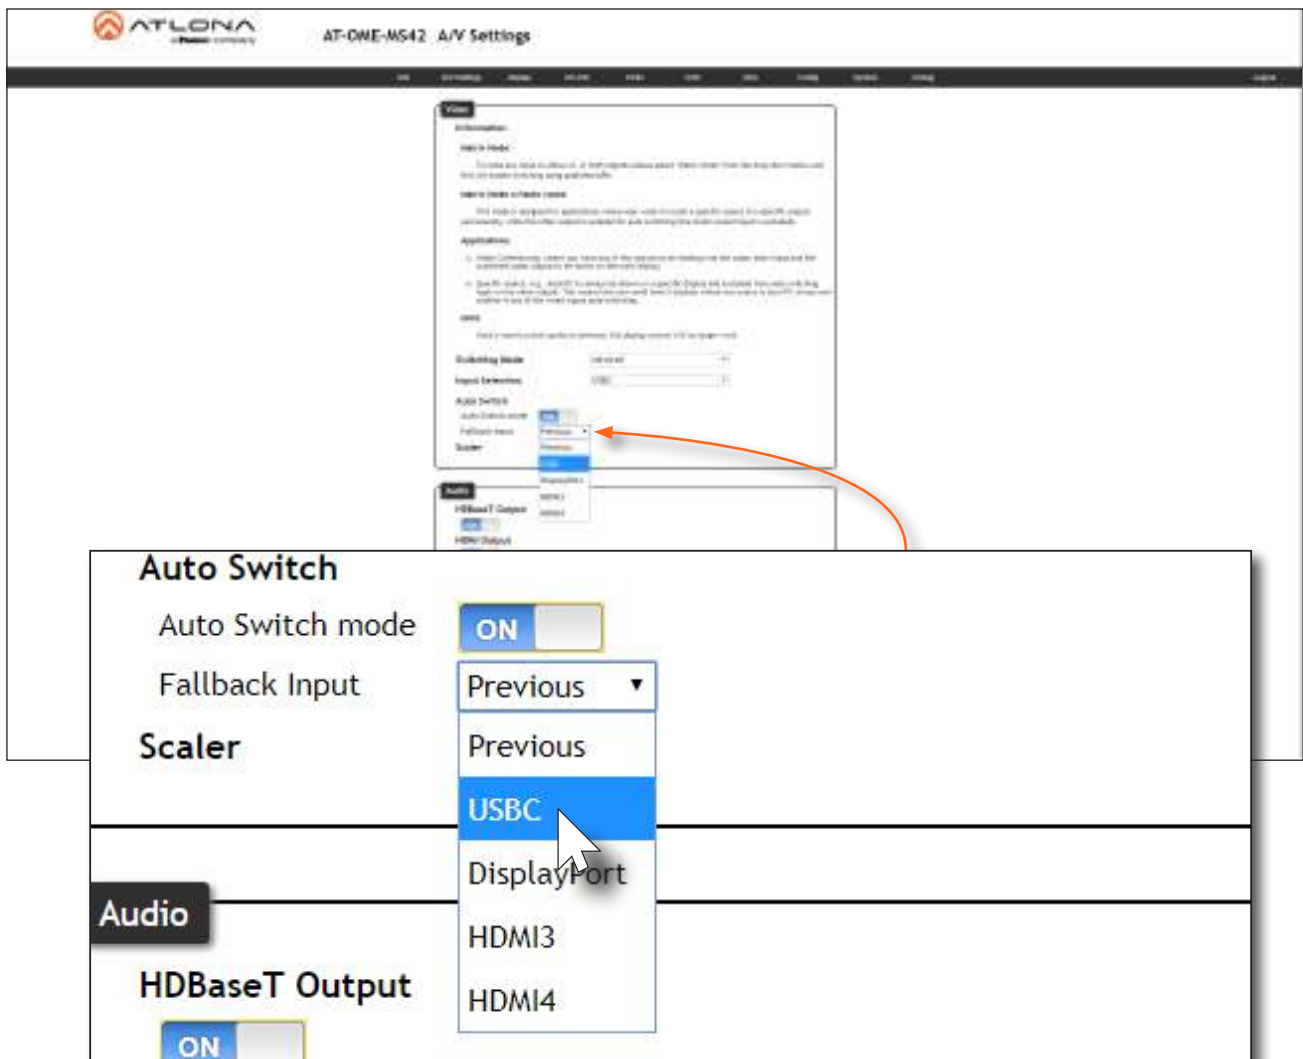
ATLONA
a Panduit company

AT-OME-MS42 A/V Settings

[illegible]

Video

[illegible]

Switching Mode
Input Selection
Auto Switch
Scaler

Audio
HDBaseT Output
HDMI Output

Auto Switch

Auto Switch mode
ON

Fallback Input
Previous ▼

Scaler

Previous
USBC
DisplayPort
HDMI3
HDMI4

Audio

HDBaseT Output
ON